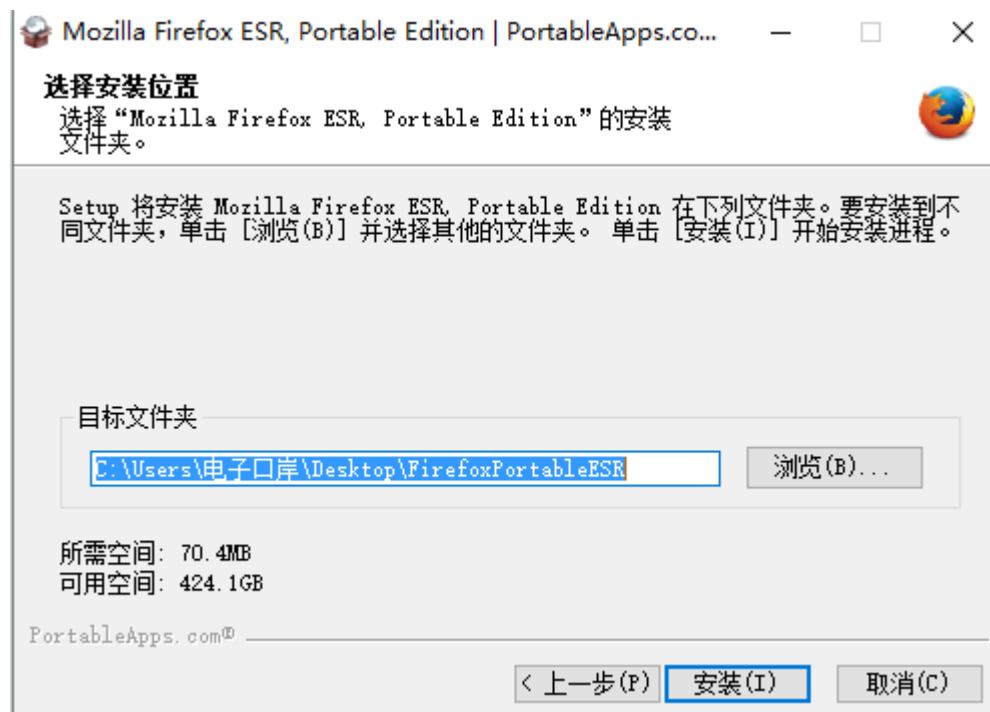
Mozilla Firefox ESR, Portable Edition | PortableApps.co...

选择安装位置
选择“Mozilla Firefox ESR, Portable Edition”的安装文件夹。

Setup 将安装 Mozilla Firefox ESR, Portable Edition 在下列文件夹。要安装到不同文件夹，单击［浏览(B)］并选择其他的文件夹。 单击［安装(I)］开始安装进程。

目标文件夹

C:\Users\电子口岸\Desktop\FirefoxPortableESR

浏览(B)...

所需空间: 70.4MB
可用空间: 424.1GB

PortableApps.com®

< 上一步(P)
安装(I)
取消(C)